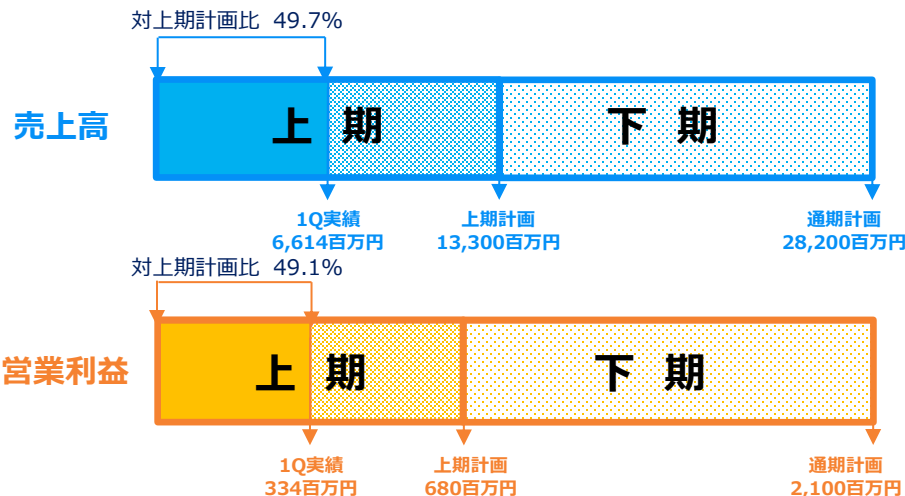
対上期計画比 49.7%

売上高

上 期

下 期

1Q実績
6,614百万円

上期計画
13,300百万円

通期計画
28,200百万円

対上期計画比 49.1%

営業利益

上 期

下 期

1Q実績
334百万円

上期計画
680百万円

通期計画
2,100百万円